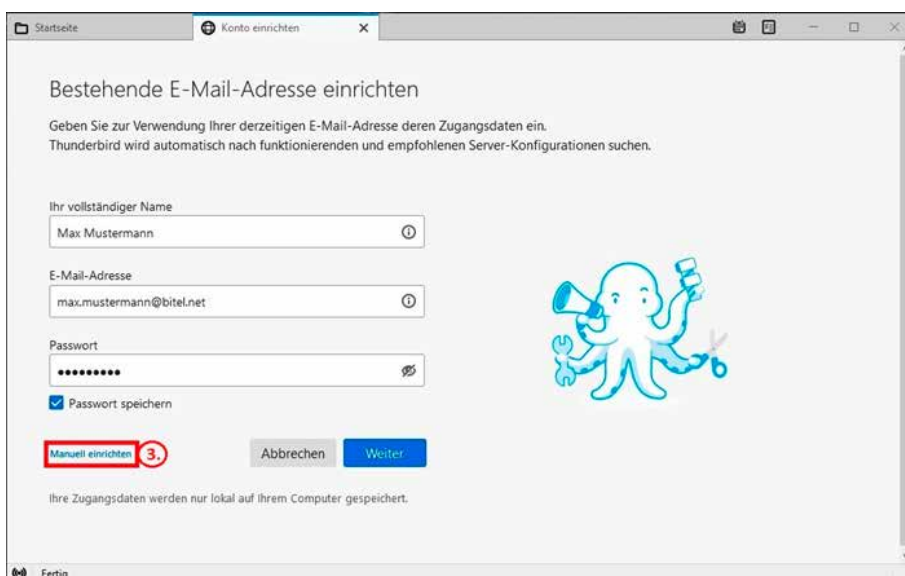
Startseite

Konto einrichten

Bestehende E-Mail-Adresse einrichten

Geben Sie zur Verwendung Ihrer derzeitigen E-Mail-Adresse deren Zugangsdaten ein. Thunderbird wird automatisch nach funktionierenden und empfohlenen Server-Konfigurationen suchen.

Ihr vollständiger Name

Max Mustermann

E-Mail-Adresse

max.mustermann@bitel.net

Passwort

•••••••••

Passwort speichern

Manuell einrichten 3.

Abbrechen

Weiter

Ihre Zugangsdaten werden nur lokal auf Ihrem Computer gespeichert.

Fertig